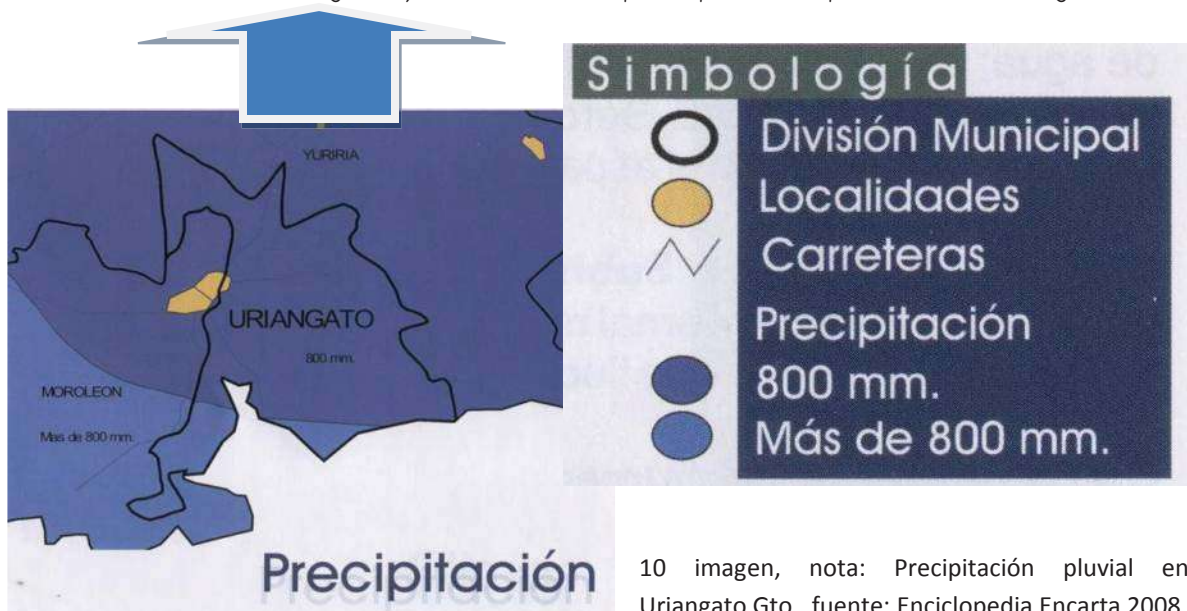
YURIRIA

URIANGATO

800 mm.

MOROLEON

Mas de 800 mm.

Precipitación

Simbología

División Municipal

Localidades

Carreteras

Precipitación

800 mm.

Más de 800 mm.

10 imagen, nota: Precipitación pluvial en Uriangato Gto., fuente: Enciclopedia Encarta 2008.